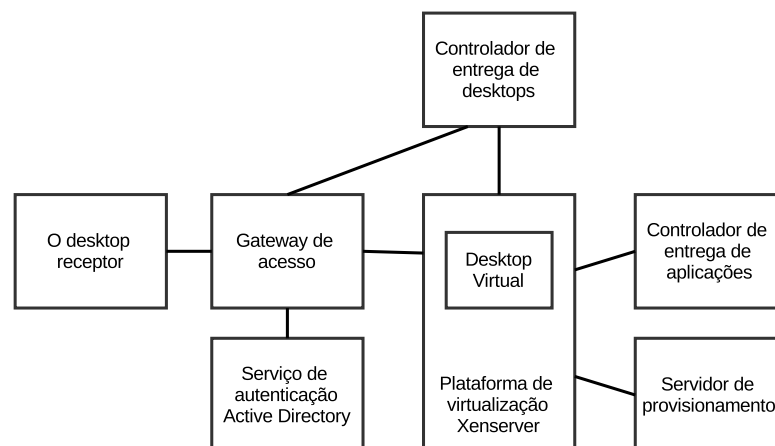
Controlador de entrega de desktops

O desktop receptor

Gateway de acesso

Desktop Virtual

Controlador de entrega de aplicações

Serviço de autenticação Active Directory

Plataforma de virtualização Xenserver

Servidor de provisionamento